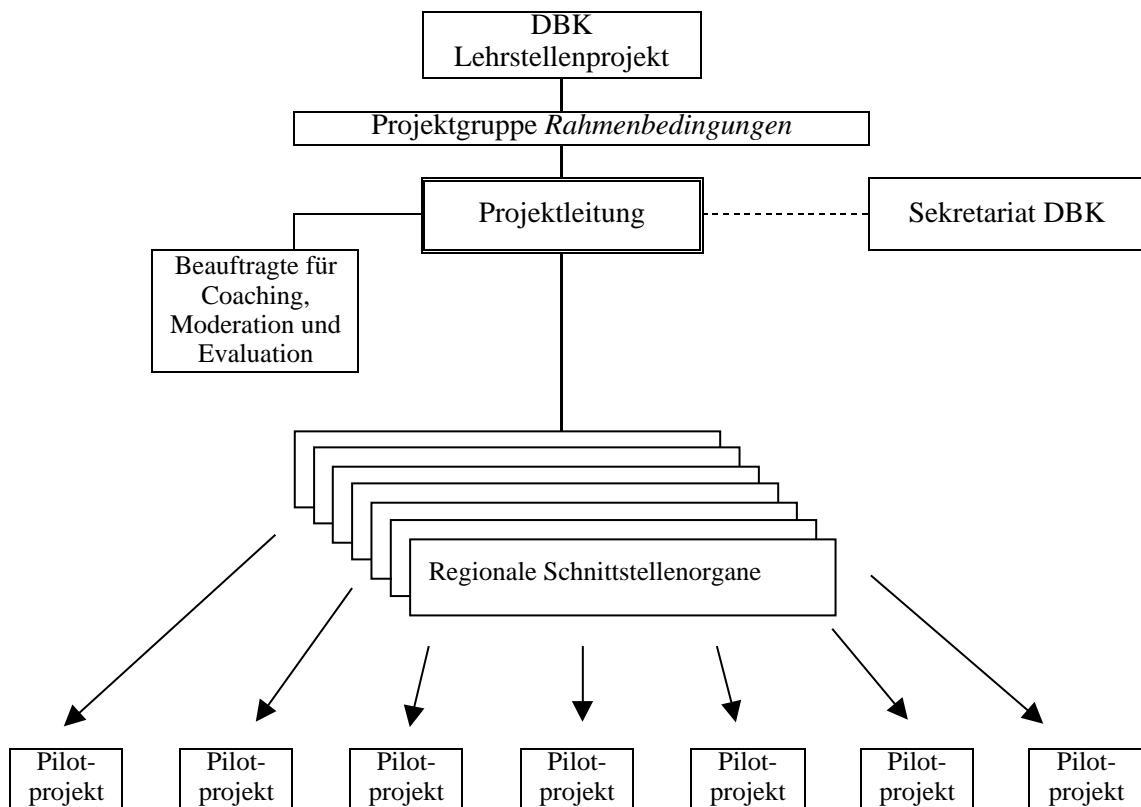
DBK Lehrstellenprojekt

Projektgruppe *Rahmenbedingungen*

Projektleitung

Sekretariat DBK

Beauftragte für Coaching, Moderation und Evaluation

Regionale Schnittstellenorgane

Pilotprojekt

Pilotprojekt

Pilotprojekt

Pilotprojekt

Pilotprojekt

Pilotprojekt

Pilotprojekt